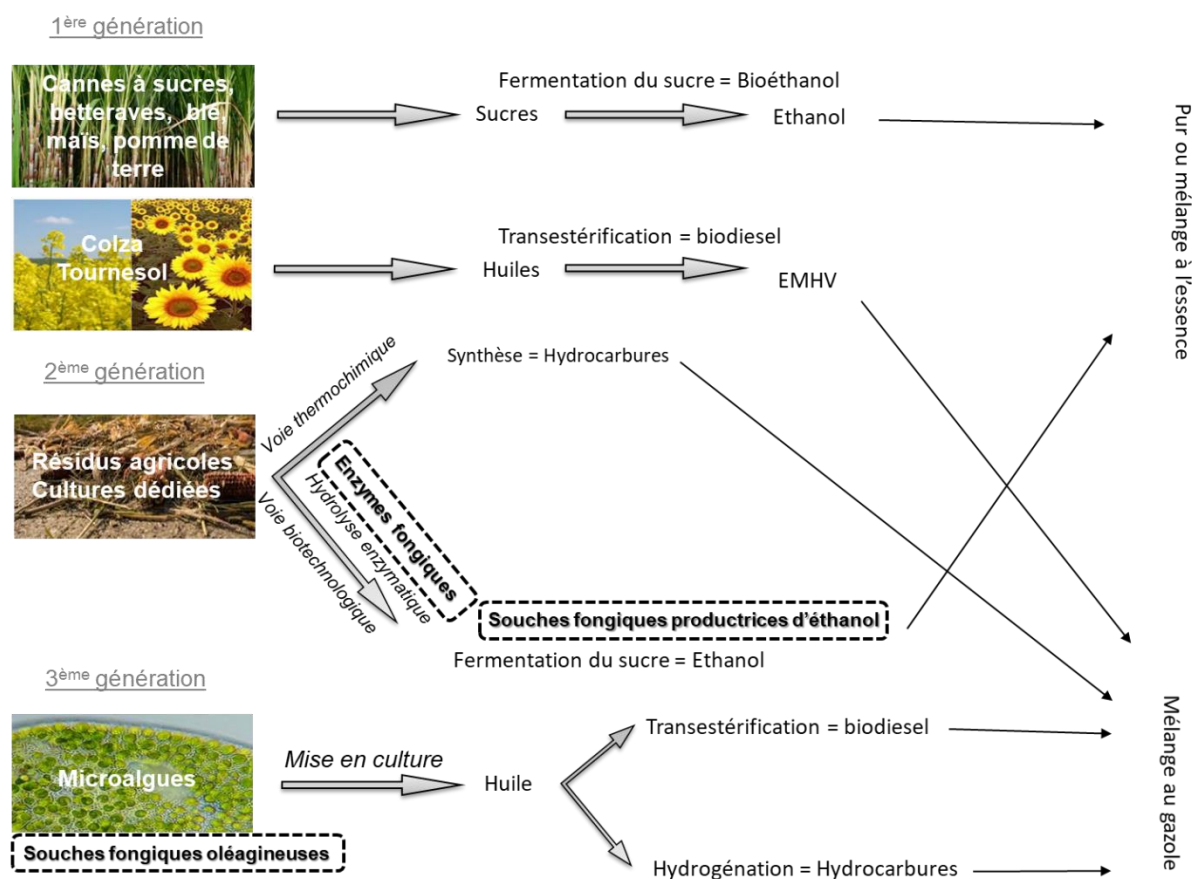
1ère génération

Cannes à sucres, betteraves, blé, maïs, pomme de terre

Fermentation du sucre = Bioéthanol

Sucres

Ethanol

Colza Tournesol

Transestérification = biodiesel

Huiles

EMHV

Pur ou mélange à l'essence

2ème génération

Synthèse = Hydrocarbures

Voie thermochimique

Résidus agricoles Cultures dédiées

Enzymes fongiques

Hydrolyse enzymatique

Voie biotechnologique

Souches fongiques productrices d'éthanol

Fermentation du sucre = Ethanol

3ème génération

Microalgues

Mise en culture

Huile

Transestérification = biodiesel

Hydrogénation = Hydrocarbures

Souches fongiques oléagineuses

Mélange au gazole